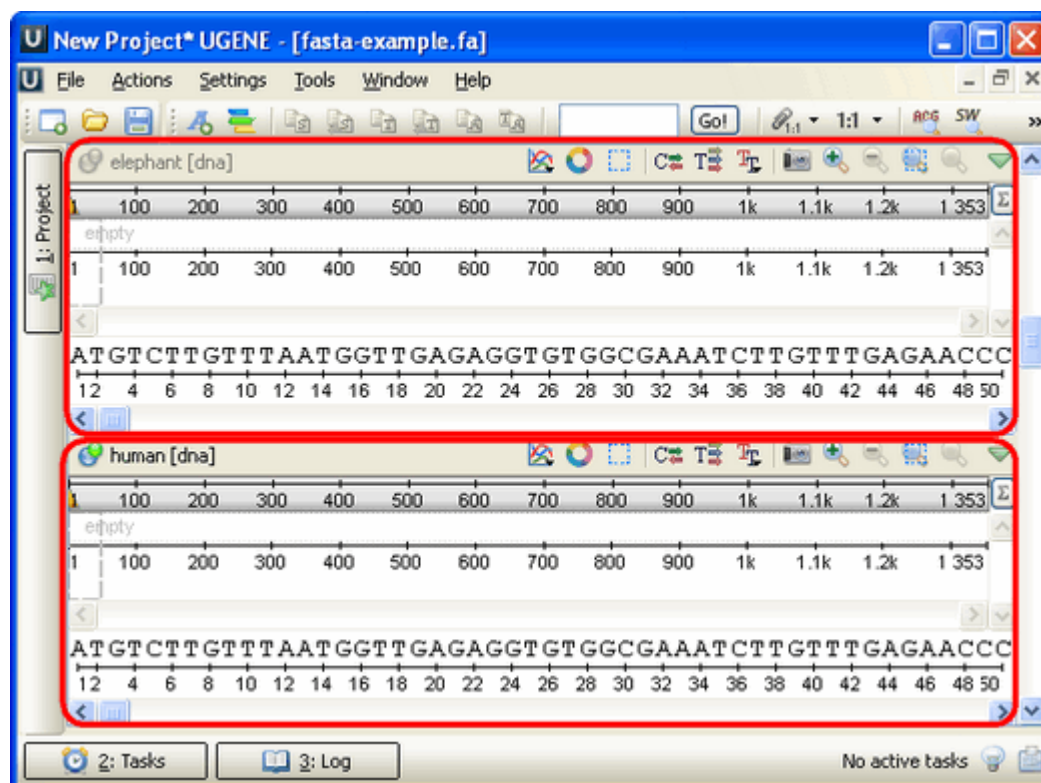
New Project* UGENE - [fasta-example.fa]

File Actions Settings Tools Window Help

Go!

1:1

1: Project

elephant [dna]

1 100 200 300 400 500 600 700 800 900 1k 1.1k 1.2k 1 353

empty

1 100 200 300 400 500 600 700 800 900 1k 1.1k 1.2k 1 353

ATGTCTTGTTTAATGGTTGAGAGGTGTGGCGAAATCTTGTTTGAGAACCC

12 4 6 8 10 12 14 16 18 20 22 24 26 28 30 32 34 36 38 40 42 44 46 48 50

human [dna]

1 100 200 300 400 500 600 700 800 900 1k 1.1k 1.2k 1 353

empty

1 100 200 300 400 500 600 700 800 900 1k 1.1k 1.2k 1 353

ATGTCTTGTTTAATGGTTGAGAGGTGTGGCGAAATCTTGTTTGAGAACCC

12 4 6 8 10 12 14 16 18 20 22 24 26 28 30 32 34 36 38 40 42 44 46 48 50

2: Tasks

3: Log

No active tasks